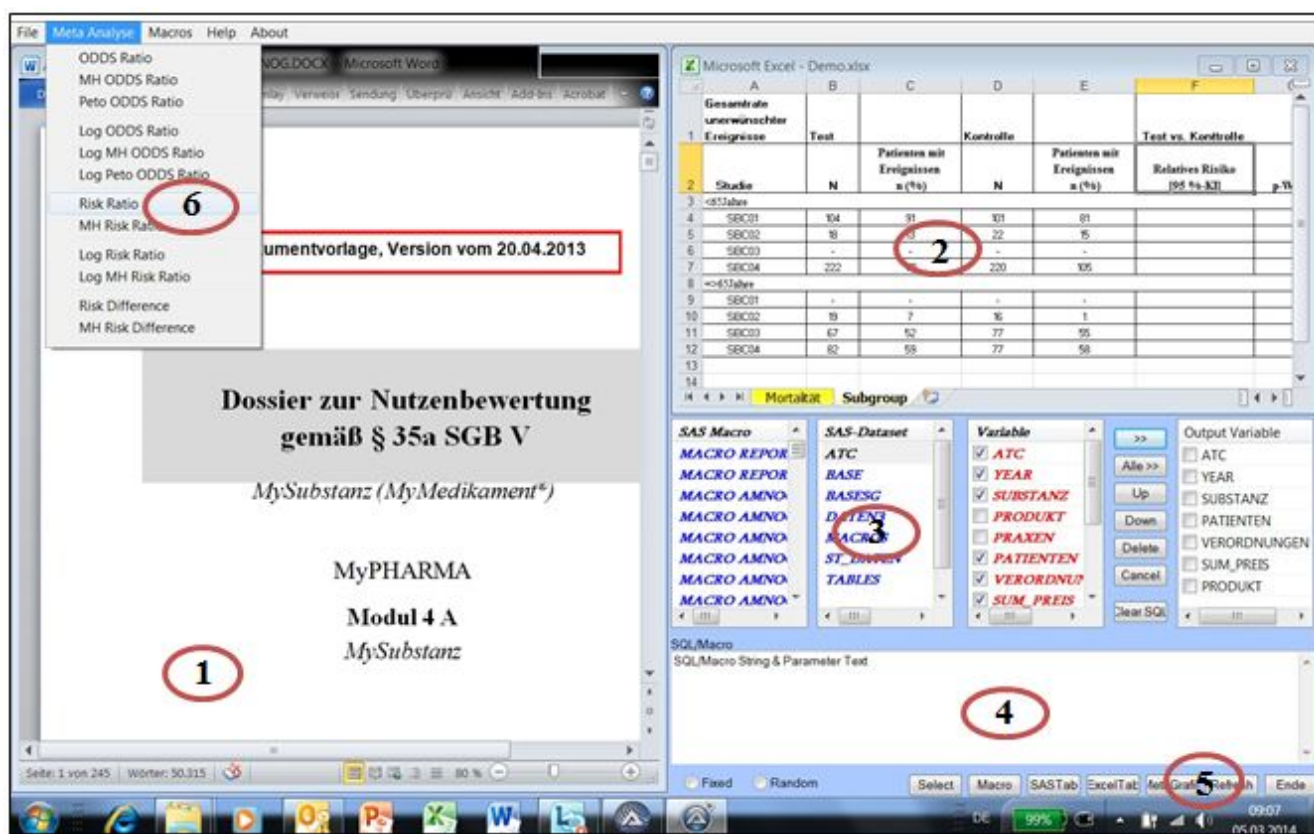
File Meta Analyse Macros Help About

ODDS Ratio
MH ODDS Ratio
Peto ODDS Ratio
Log ODDS Ratio
Log MH ODDS Ratio
Log Peto ODDS Ratio
Risk Ratio
MH Risk Ratio
Log Risk Ratio
Log MH Risk Ratio
Risk Difference
MH Risk Difference

6

NOG.DOCX - Microsoft Word

nlay Verweise Sendung Überprü Ansicht Add-Ins Acrobat

umentvorlage, Version vom 20.04.2013

Dossier zur Nutzenbewertung gemäß § 35a SGB V

MySubstanz (MyMedikament®)

MyPHARMA

Modul 4 A

MySubstanz

1

Seite: 1 von 245 | Wörter: 50.315 | 80 %

Microsoft Excel - Demo.xlsx

| | A | B | C | D | E | F | |
|---|---|---|---|---|---|---|---|
| 1 | Gesamtrate unerwünschter Ereignisse | Test | | Kontrolle | | Test vs. Kontrolle | |
| 2 | Studie | N | Patienten mit Ereignissen n (%) | N | Patienten mit Ereignissen n (%) | Relatives Risiko [95 %-KI] | p-W |
| 3 | <65Jahre | | | | | | |
| 4 | SBC01 | 104 | 91 | 101 | 81 | | |
| 5 | SBC02 | 18 | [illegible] | 22 | 15 | | |
| 6 | SBC03 | - | - | - | - | | |
| 7 | SBC04 | 222 | | 220 | 105 | | |
| 8 | =>65Jahre | | | | | | |
| 9 | SBC01 | - | - | - | - | | |
| 10 | SBC02 | 19 | 7 | 16 | 1 | | |
| 11 | SBC03 | 67 | 52 | 77 | 55 | | |
| 12 | SBC04 | 82 | 59 | 77 | 58 | | |
| 13 | | | | | | | |
| 14 | | | | | | | |

2

Mortalität Subgroup

SAS Macro
MACRO REPOR
MACRO REPOR
MACRO AMNO
MACRO AMNO
MACRO AMNO
MACRO AMNO
MACRO AMNO
MACRO AMNO

SAS-Dataset
ATC
BASE
BASESG
DATEN3
MACROS
ST_DATEN
TABLES

3

Variable
ATC
YEAR
SUBSTANZ
PRODUKT
PRAXEN
PATIENTEN
VERORDNU
SUM_PREIS

>>
Alle >>
Up
Down
Delete
Cancel
Clear SQL

Output Variable
ATC
YEAR
SUBSTANZ
PATIENTEN
VERORDNUNGEN
SUM_PREIS
PRODUKT

SQL/Macro
SQL/Macro String & Parameter Text

4

Fixed Random
Select Macro SASTab ExcelTab Grafik Refresh Ende

5

DE 99% 09:07 05.03.2014